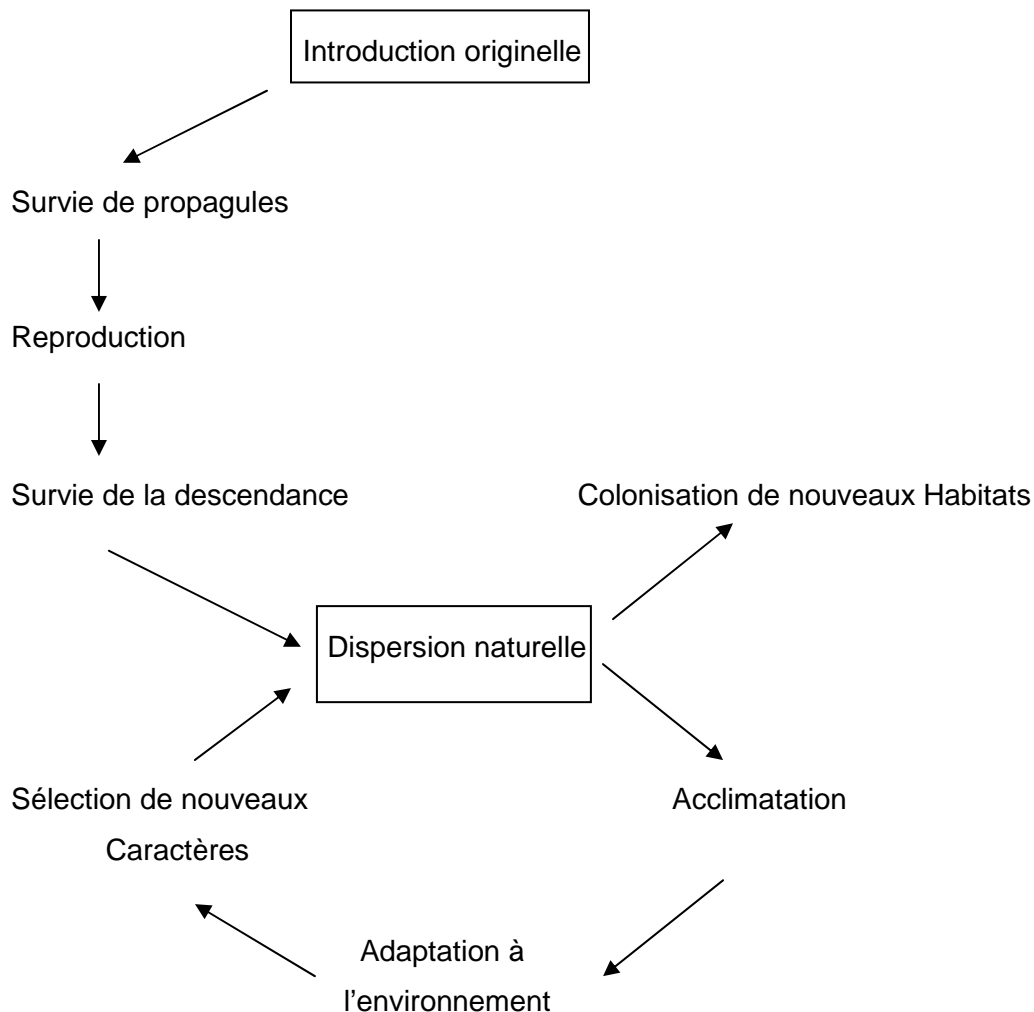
Introduction originelle

Survie de propagules

Reproduction

Survie de la descendance

Colonisation de nouveaux Habitats

Dispersion naturelle

Sélection de nouveaux Caractères

Acclimatation

Adaptation à l'environnement